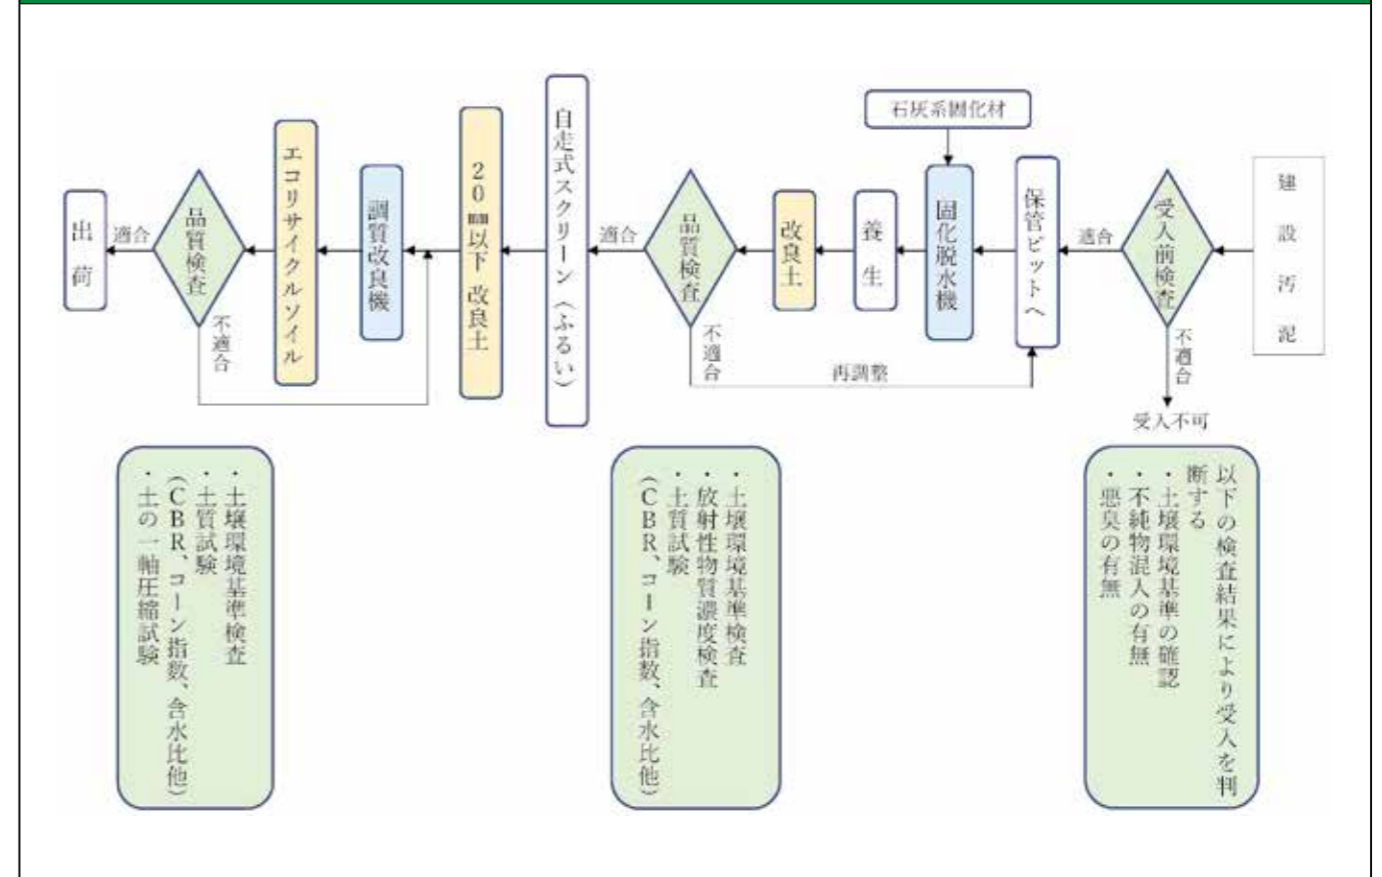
建設汚泥

受入前検査

適合

不適合

受入不可

保管ピットへ

石灰系固化材

固化脱水機

養生

改良土

品質検査

適合

不適合

再調整

自走式スクリーン（ふるい）

20㎜以下 改良土

調質改良機

エコリサイクルソイル

品質検査

適合

不適合

出荷

以下の検査結果により受入を判断する
・土壌環境基準の確認
・不純物混入の有無
・悪臭の有無

・土壌環境基準検査
・放射性物質濃度検査
・土質試験
（CBR、コーン指数、含水比他）

・土壌環境基準検査
・土質試験
（CBR、コーン指数、含水比他）
・土の一軸圧縮試験